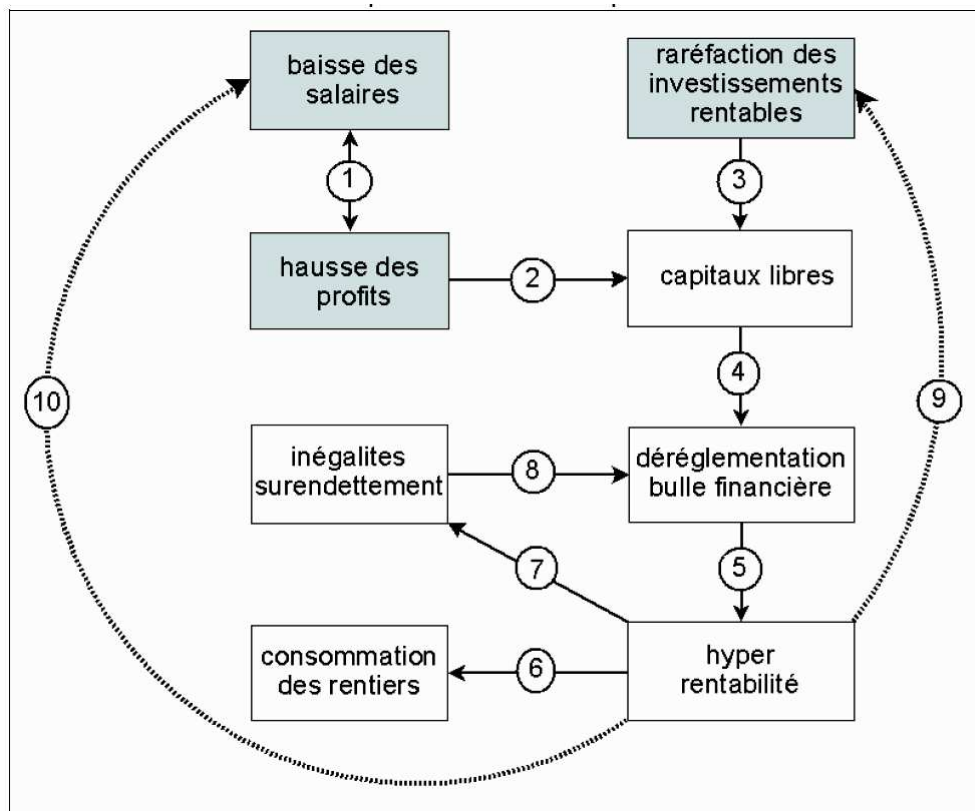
baisse des salaires

raréfaction des investissements rentables

1

3

hausse des profits

2

capitaux libres

4

10

9

inégalites surendettement

8

déréglementation bulle financière

7

5

consommation des rentiers

6

hyper rentabilité